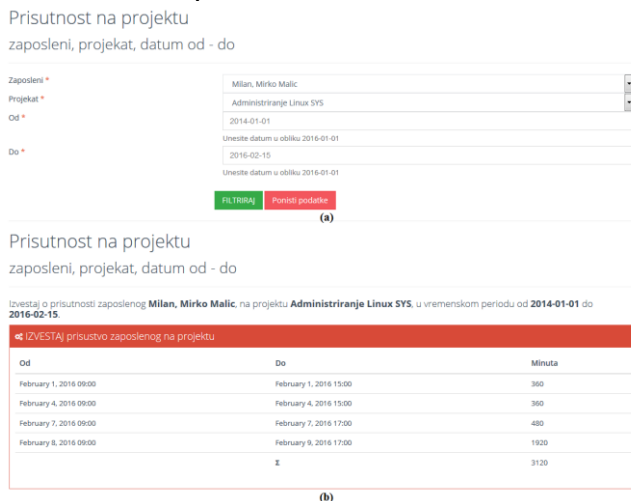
Prisutnost na projektu

zaposleni, projekat, datum od - do

Zaposleni * Milan, Mirko Malic

Projekat * Administriranje Linux SYS

Od * 2014-01-01

Unesite datum u obliku 2016-01-01

Do * 2016-02-15

Unesite datum u obliku 2016-01-01

FILTRIRAJ Ponisti podatke

(a)

Prisutnost na projektu

zaposleni, projekat, datum od - do

Izvestaj o prisutnosti zaposlenog **Milan, Mirko Malic**, na projektu **Administriranje Linux SYS**, u vremenskom periodu od **2014-01-01** do **2016-02-15**.

IZVESTAJ prisustvo zaposlenog na projektu

| Od | Do | Minuta |
|---|---|---|
| February 1, 2016 09:00 | February 1, 2016 15:00 | 360 |
| February 4, 2016 09:00 | February 4, 2016 15:00 | 360 |
| February 7, 2016 09:00 | February 7, 2016 17:00 | 480 |
| February 8, 2016 09:00 | February 9, 2016 17:00 | 1920 |
| | Σ | 3120 |

(b)